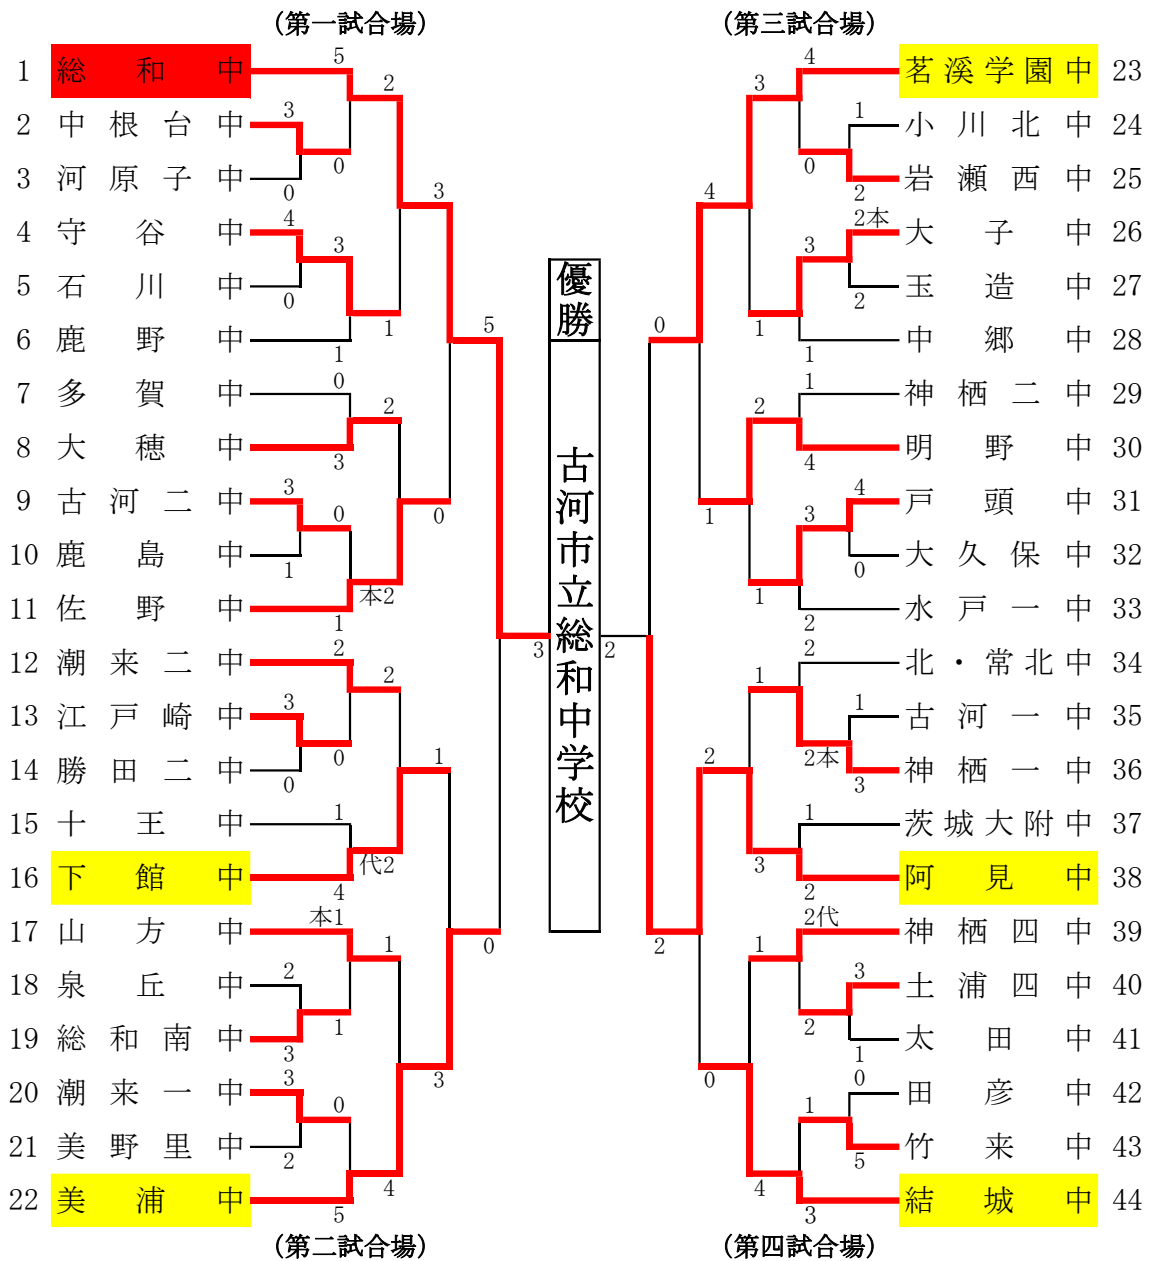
（第一試合場）

（第三試合場）

1 総　和　中
2 中　根　台　中
3 河　原　子　中
4 守　谷　中
5 石　川　中
6 鹿　野　中
7 多　賀　中
8 大　穂　中
9 古　河　二　中
10 鹿　島　中
11 佐　野　中
12 潮　来　二　中
13 江　戸　崎　中
14 勝　田　二　中
15 十　王　中
16 下　館　中
17 山　方　中
18 泉　丘　中
19 総　和　南　中
20 潮　来　一　中
21 美　野　里　中
22 美　浦　中

5 0 3 0 4 0 3 2 3 0 1 1 1 0 2 3 3 0 1 1 本2 0 2 0 3 2 0 0 1 代2 4 1 本1 1 2 1 3 3 0 2 4 5 3 5 0 3 1 0 3 3

優勝

古河市立総和中学校

2 0 0 4 4 3 1 0 2 2本 3 2 1 1 1 2 4 1 4 3 0 1 2 2 2 1 1 2本 3 1 3 2 2代 1 3 2 1 0 1 5 4 3 2

茗　溪　学　園　中 23
小　川　北　中 24
岩　瀬　西　中 25
大　子　中 26
玉　造　中 27
中　郷　中 28
神　栖　二　中 29
明　野　中 30
戸　頭　中 31
大　久　保　中 32
水　戸　一　中 33
北・常北中 34
古　河　一　中 35
神　栖　一　中 36
茨　城　大　附　中 37
阿　見　中 38
神　栖　四　中 39
土　浦　四　中 40
太　田　中 41
田　彦　中 42
竹　来　中 43
結　城　中 44

（第二試合場）

（第四試合場）